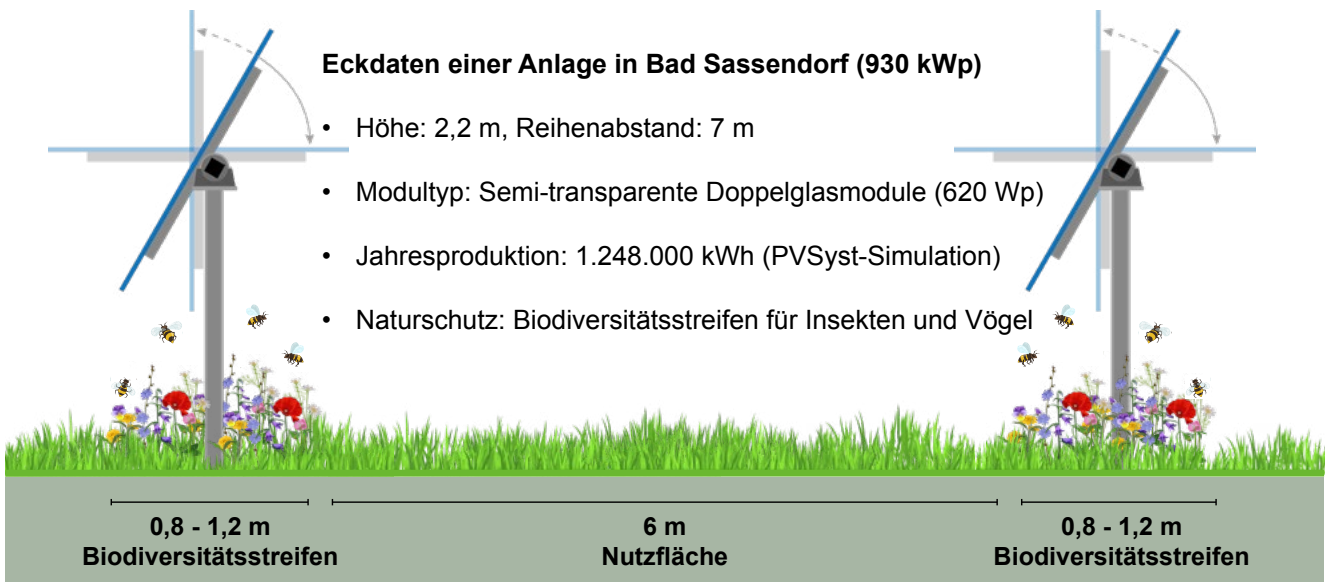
**Eckdaten einer Anlage in Bad Sassendorf (930 kWp)**

- Höhe: 2,2 m, Reihenabstand: 7 m
- Modultyp: Semi-transparente Doppelglasmodule (620 Wp)
- Jahresproduktion: 1.248.000 kWh (PVSyst-Simulation)
- Naturschutz: Biodiversitätsstreifen für Insekten und Vögel

0,8 - 1,2 m
Biodiversitätsstreifen

6 m
Nutzfläche

0,8 - 1,2 m
Biodiversitätsstreifen